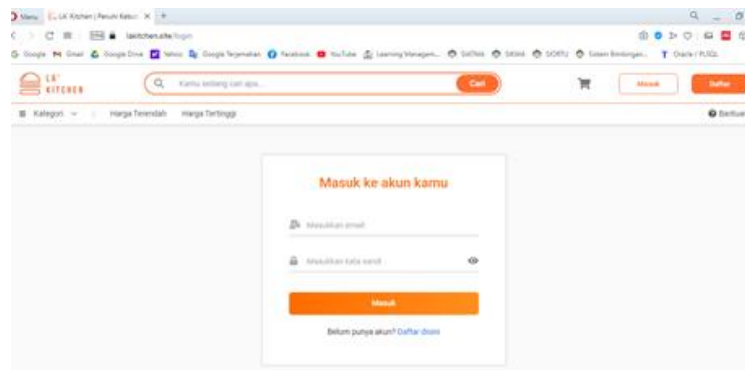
Menu | Lil' Kitchen | Peralatan Kebutuhan Dapur | ×  +

laikitchen.site/login

Google  Gmail  Google Drive  Yahoo  Google Terjemahan  Facebook  YouTube  Learning Managem...  SIATMA  SIKMA  SIORTU  Sistem Bimbingan...  Oracle / PLSQL

LIL' KITCHEN

Kamu sedang cari apa...

Cari

Masuk

Daftar

Kategori  Harga Terendah  Harga Tertinggi

Bantuan

Masuk ke akun kamu

Masukkan email

Masukkan kata sandi

Masuk

Belum punya akun? Daftar disini